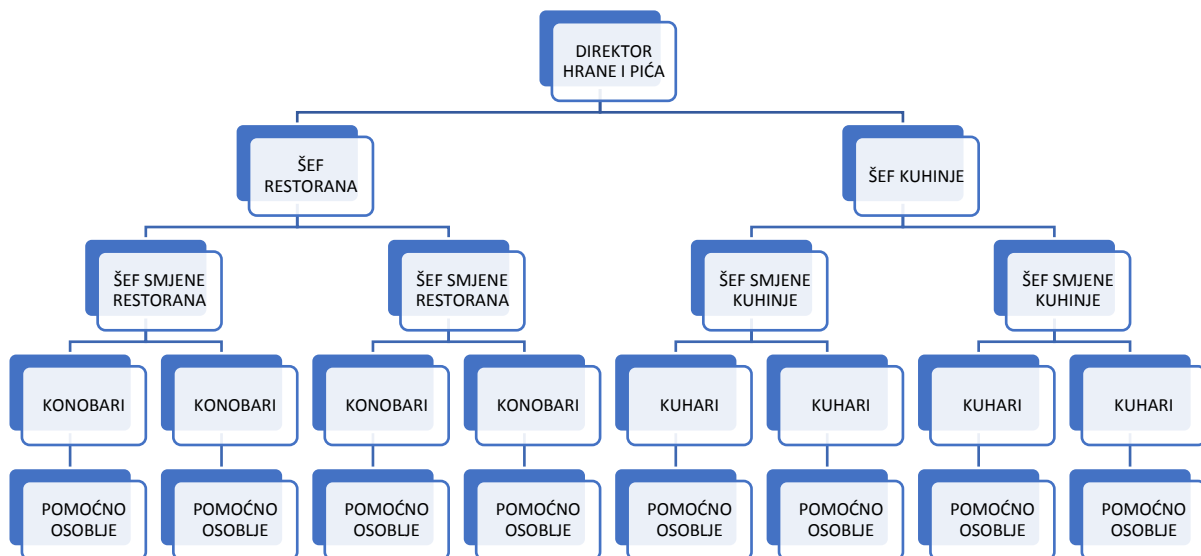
DIREKTOR HRANE I PIĆA

ŠEF RESTORANA

ŠEF KUHINJE

ŠEF SMJENE RESTORANA

ŠEF SMJENE RESTORANA

ŠEF SMJENE KUHINJE

ŠEF SMJENE KUHINJE

KONOBARI

KONOBARI

KONOBARI

KONOBARI

KUHARI

KUHARI

KUHARI

KUHARI

POMOĆNO OSOBLJE

POMOĆNO OSOBLJE

POMOĆNO OSOBLJE

POMOĆNO OSOBLJE

POMOĆNO OSOBLJE

POMOĆNO OSOBLJE

POMOĆNO OSOBLJE

POMOĆNO OSOBLJE